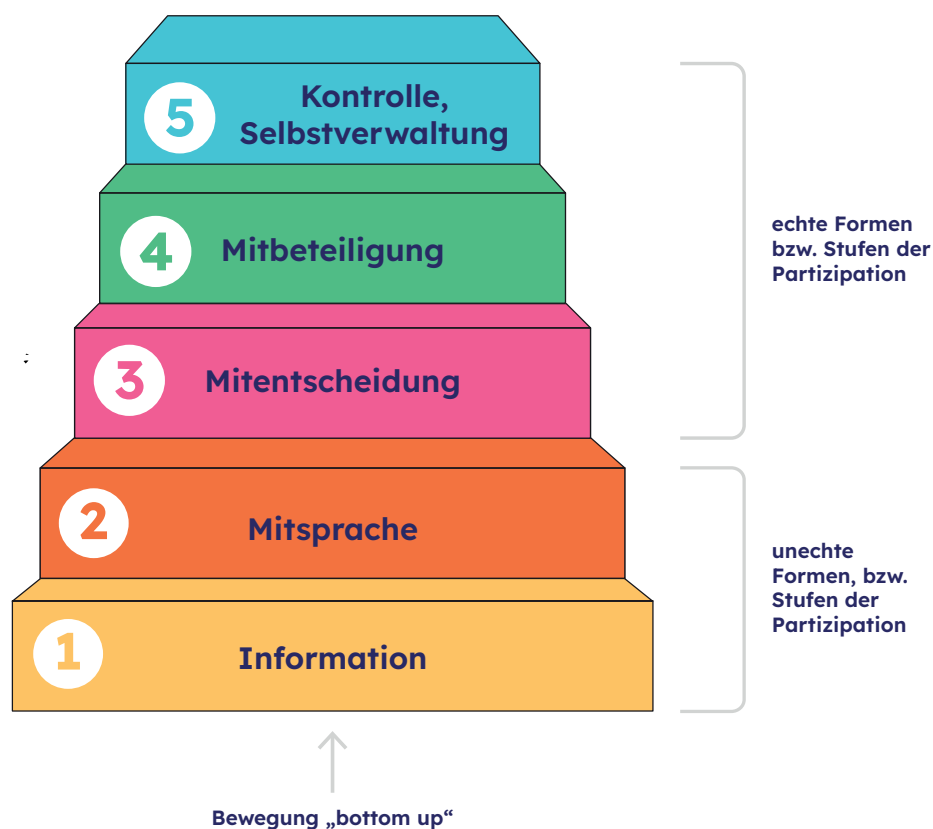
5 Kontrolle, Selbstverwaltung

4 Mitbeteiligung

3 Mitentscheidung

2 Mitsprache

1 Information

echte Formen bzw. Stufen der Partizipation

unechte Formen, bzw. Stufen der Partizipation

Bewegung „bottom up“